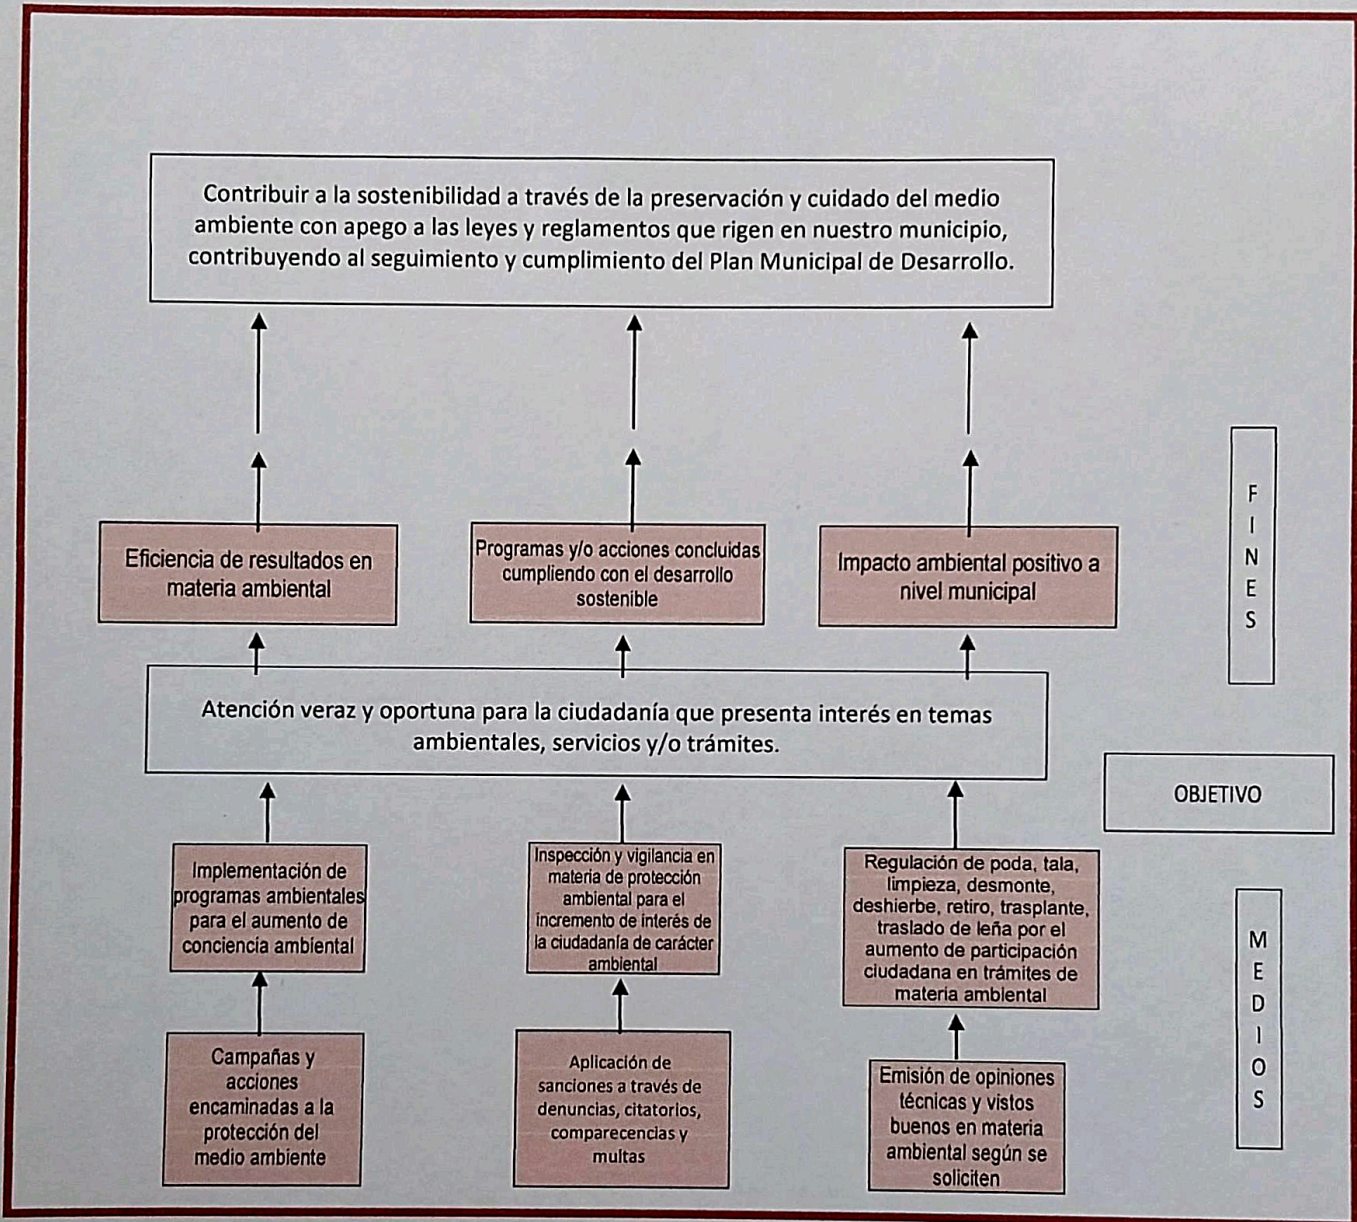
Contribuir a la sostenibilidad a través de la preservación y cuidado del medio ambiente con apego a las leyes y reglamentos que rigen en nuestro municipio, contribuyendo al seguimiento y cumplimiento del Plan Municipal de Desarrollo.

Eficiencia de resultados en materia ambiental

Programas y/o acciones concluidas cumpliendo con el desarrollo sostenible

Impacto ambiental positivo a nivel municipal

F I N E S

Atención veraz y oportuna para la ciudadanía que presenta interés en temas ambientales, servicios y/o trámites.

OBJETIVO

Implementación de programas ambientales para el aumento de conciencia ambiental

Inspección y vigilancia en materia de protección ambiental para el incremento de interés de la ciudadanía de carácter ambiental

Regulación de poda, tala, limpieza, desmonte, deshierbe, retiro, trasplante, traslado de leña por el aumento de participación ciudadana en trámites de materia ambiental

M E D I O S

Campañas y acciones encaminadas a la protección del medio ambiente

Aplicación de sanciones a través de denuncias, citatorios, comparecencias y multas

Emisión de opiniones técnicas y vistos buenos en materia ambiental según se soliciten